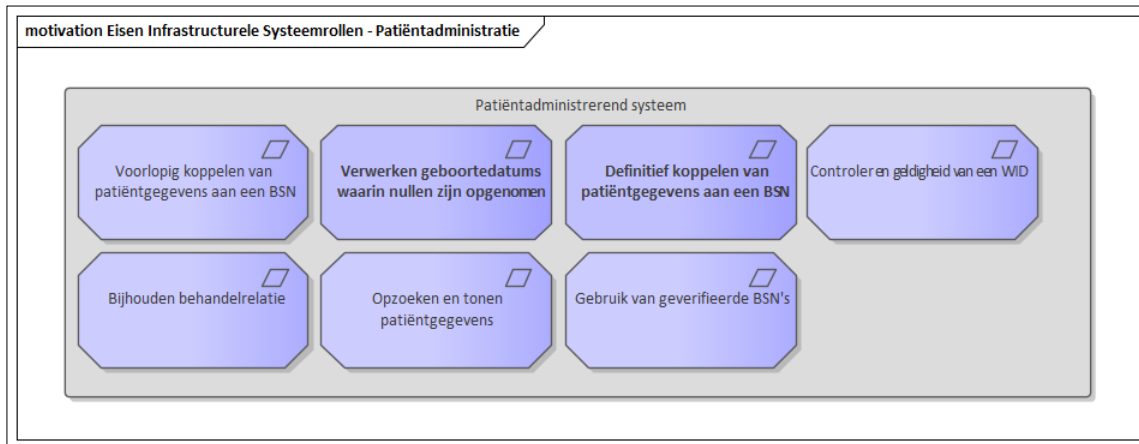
motivation Eisen Infrastructurele Systeemrollen - Patiëntadministratie

Patiëntadministrerend systeem

Voorlopig koppelen van patiëntgegevens aan een BSN

Verwerken geboortedatums waarin nullen zijn opgenomen

Definitief koppelen van patiëntgegevens aan een BSN

Controleren geldigheid van een WID

Bijhouden behandelrelatie

Opzoeken en tonen patiëntgegevens

Gebruik van geverifieerde BSN's